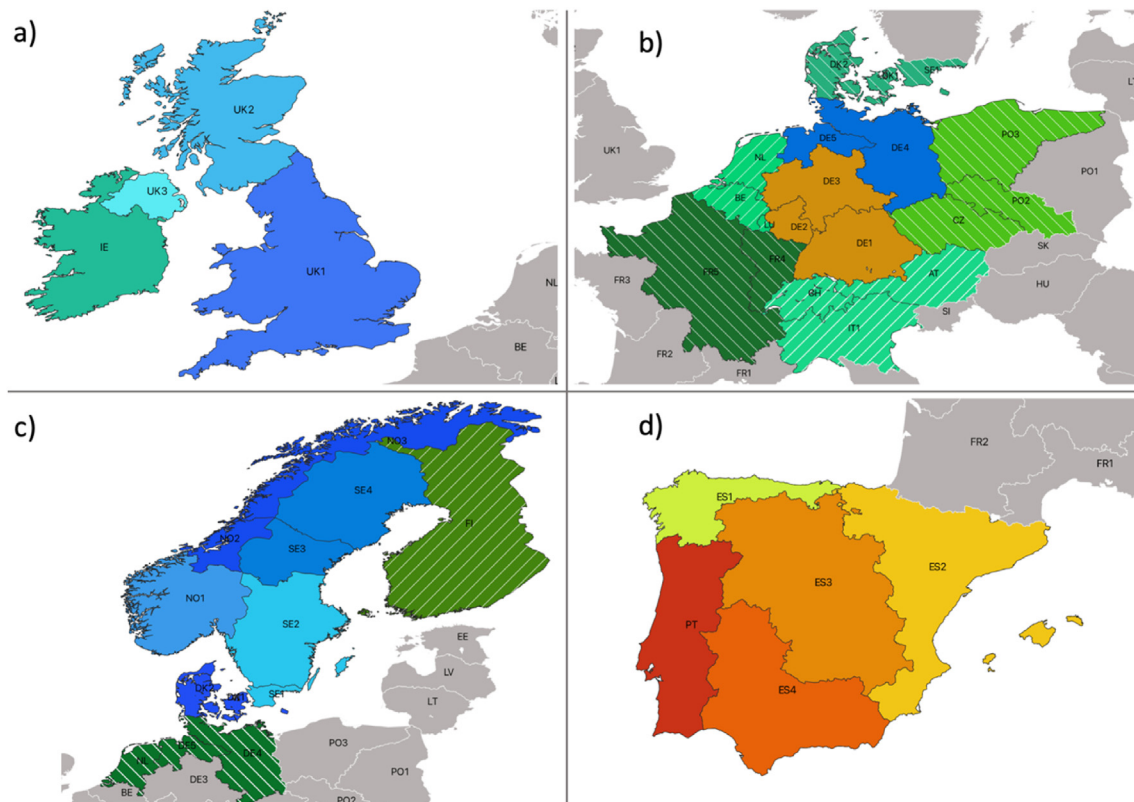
a)

UK2

UK3

IE

UK1

NL

BE

b)

DK2

DK1

SE1

UK1

NL

DE5

DE4

PO3

PO1

BE

DE3

PO2

LU

DE2

CZ

DE1

SK

FR3

FR5

FR4

AT

HU

CH

SI

IT1

FR2

FR1

c)

NO3

SE4

FI

NO2

SE3

NO1

SE2

EE

LV

DK1

SE1

LT

NL

DE5

DE4

PO3

DE3

PO1

BE

PO2

d)

FR2

FR1

ES1

ES2

ES3

PT

ES4